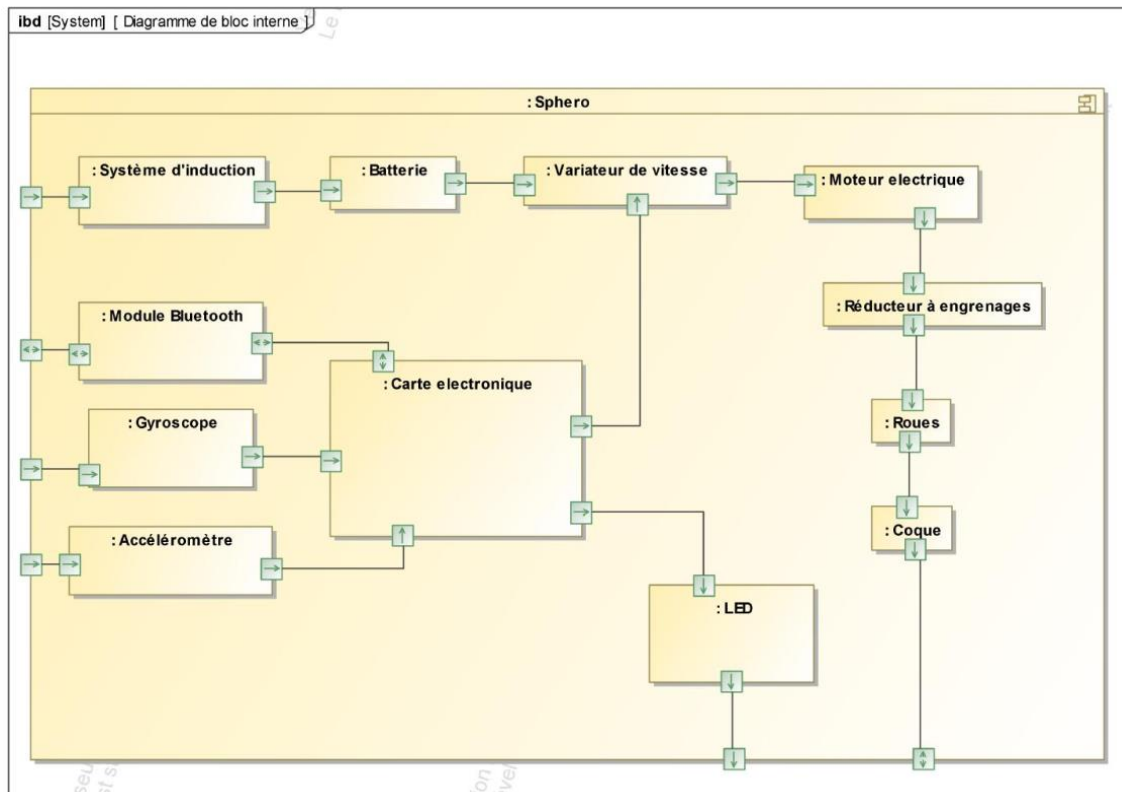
ibd [System] [ Diagramme de bloc interne ]

: Sphero

: Système d'induction

: Batterie

: Variateur de vitesse

: Moteur electrique

: Réducteur à engrenages

: Module Bluetooth

: Carte electronique

: Roues

: Gyroscope

: Coque

: Accéléromètre

: LED